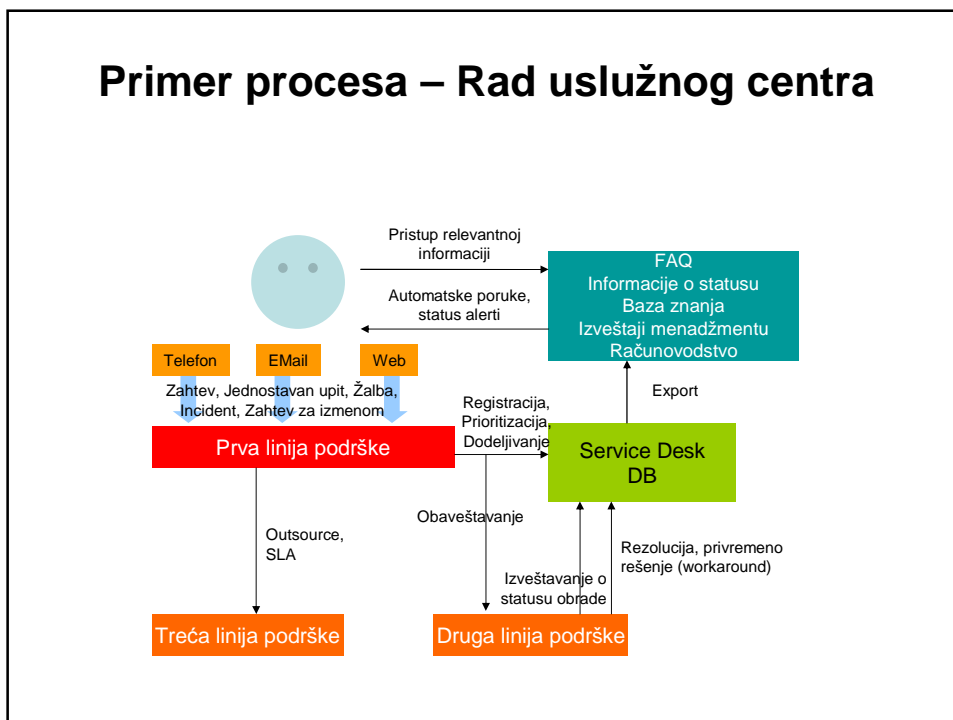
Primer procesa – Rad uslužnog centra

Pristup relevantnoj informaciji

FAQ
Informacije o statusu
Baza znanja
Izveštaji menadžmentu
Računovodstvo

Automatske poruke, status alerti

Telefon

EMail

Web

Zahtev, Jednostavan upit, Žalba, Incident, Zahtev za izmenom

Export

Registracija, Prioritizacija, Dodeljivanje

Prva linija podrške

Service Desk DB

Obaveštavanje

Outsource, SLA

Rezolucija, privremeno rešenje (workaround)

Izveštavanje o statusu obrade

Treća linija podrške

Druga linija podrške